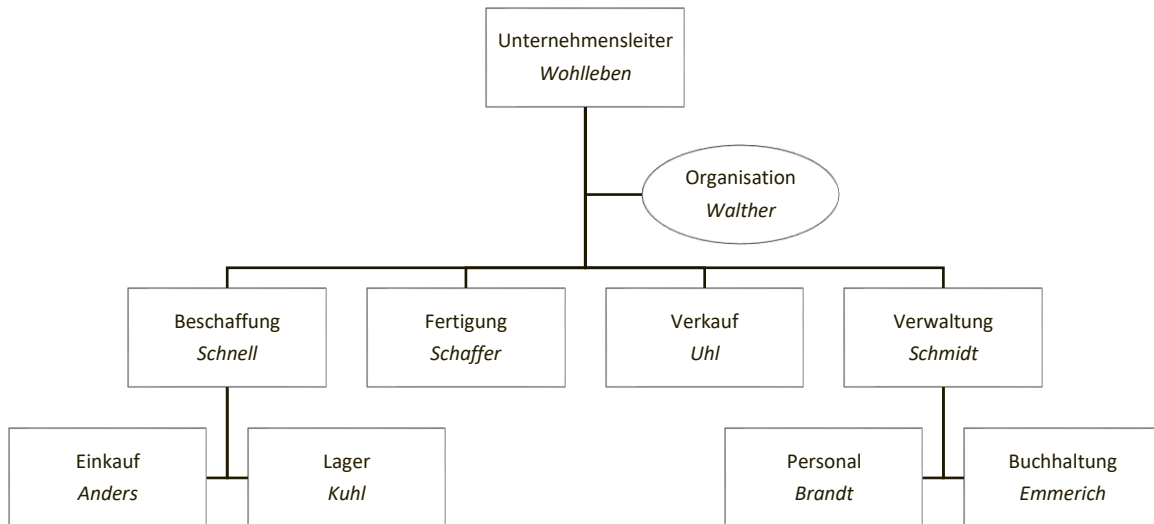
Unternehmensleiter
*Wohlleben*

Organisation
*Walther*

Beschaffung
*Schnell*

Fertigung
*Schaffer*

Verkauf
*Uhl*

Verwaltung
*Schmidt*

Einkauf
*Anders*

Lager
*Kuhl*

Personal
*Brandt*

Buchhaltung
*Emmerich*